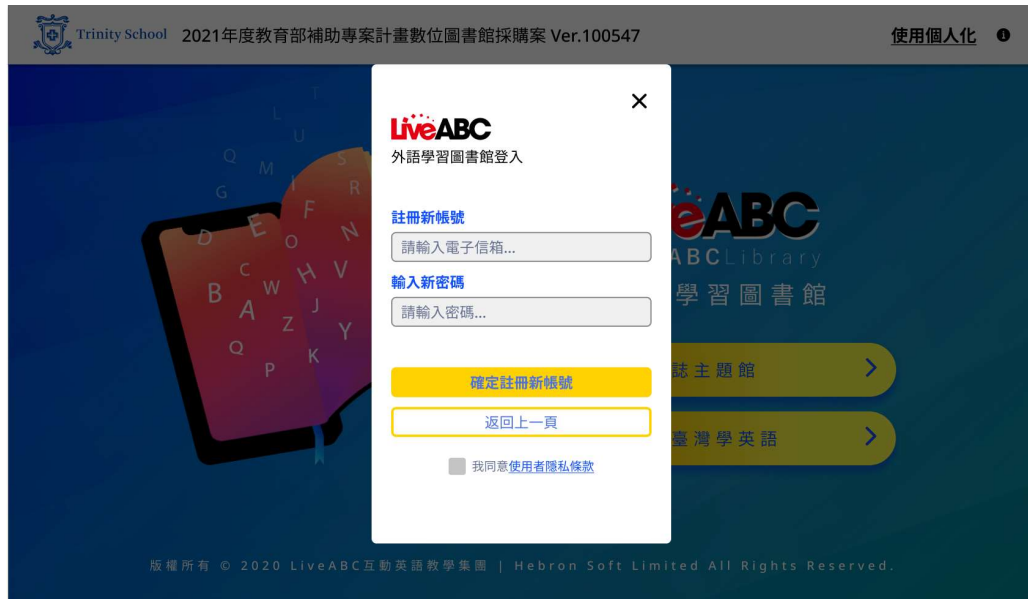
Trinity School 2021年度教育部補助專案計畫數位圖書館採購案 Ver.100547

使用個人化

LiveABC
外語學習圖書館登入

註冊新帳號
請輸入電子信箱...
輸入新密碼
請輸入密碼...

確定註冊新帳號
返回上一頁

我同意使用者隱私條款

eABC
ABCLibrary
學習圖書館

誌主題館
臺灣學英語

版權所有 © 2020 LiveABC互動英語教學集團 | Hebron Soft Limited All Rights Reserved.